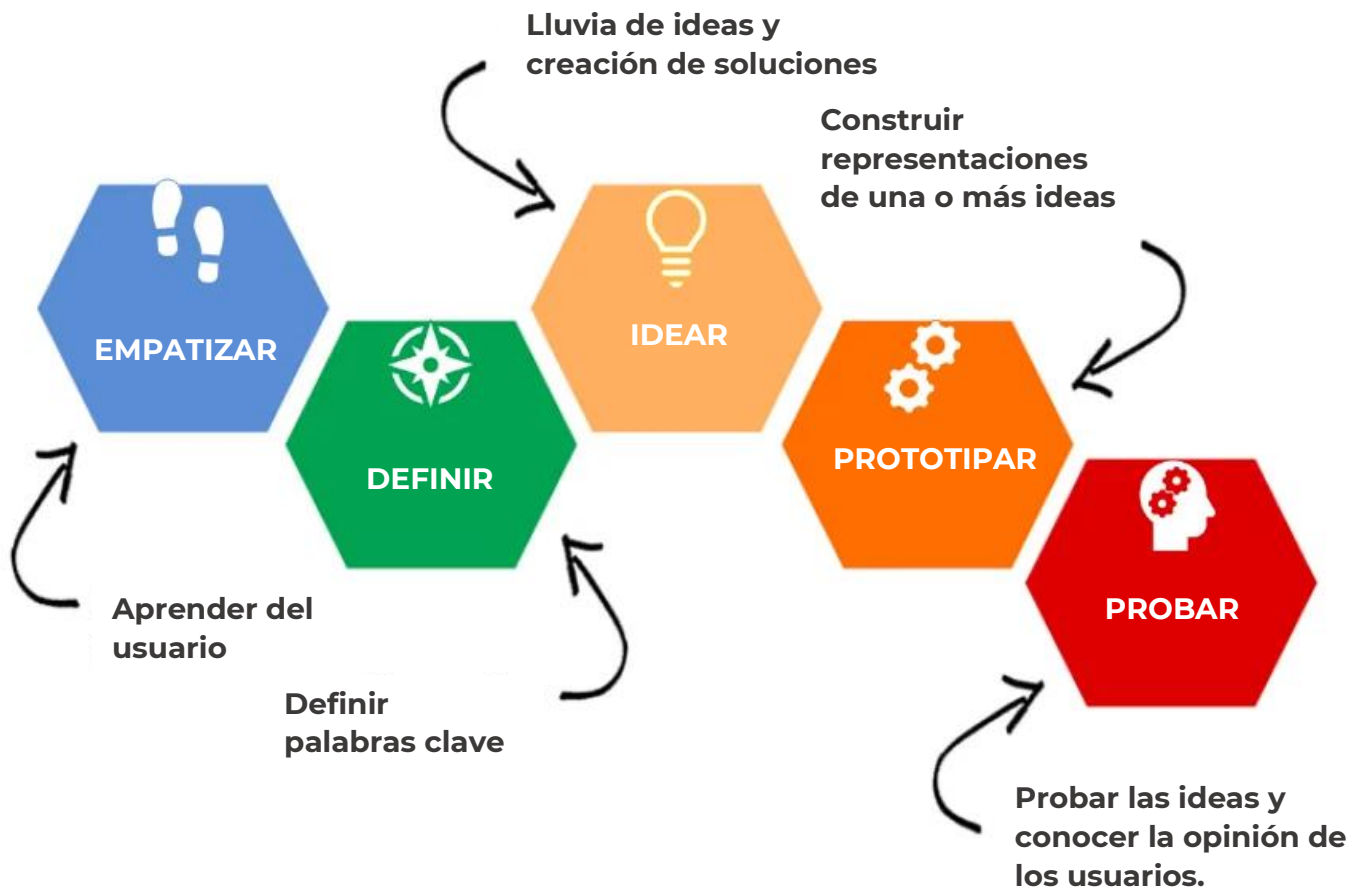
Lluvia de ideas y creación de soluciones

Construir representaciones de una o más ideas

EMPATIZAR

DEFINIR

IDEAR

PROTOTIPAR

PROBAR

Aprender del usuario

Definir palabras clave

Probar las ideas y conocer la opinión de los usuarios.